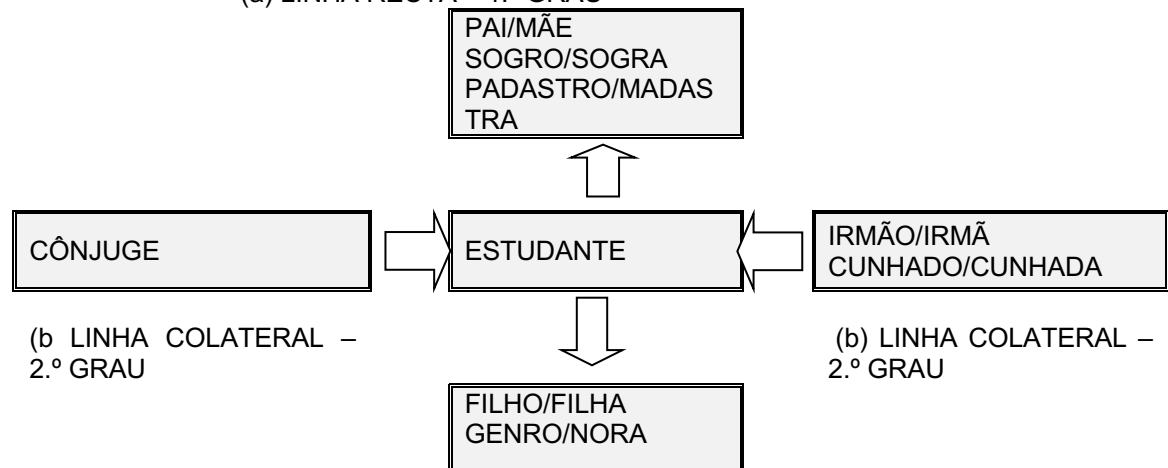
(a) LINHA RECTA – 1.º GRAU

PAI/MÃE
SOGRO/SOGRA
PADASTRO/MADASTRA

CÔNJUGE

ESTUDANTE

IRMÃO/IRMÃ
CUNHADO/CUNHADA

(b LINHA COLATERAL – 2.º GRAU

(b) LINHA COLATERAL – 2.º GRAU

FILHO/FILHA
GENRO/NORA